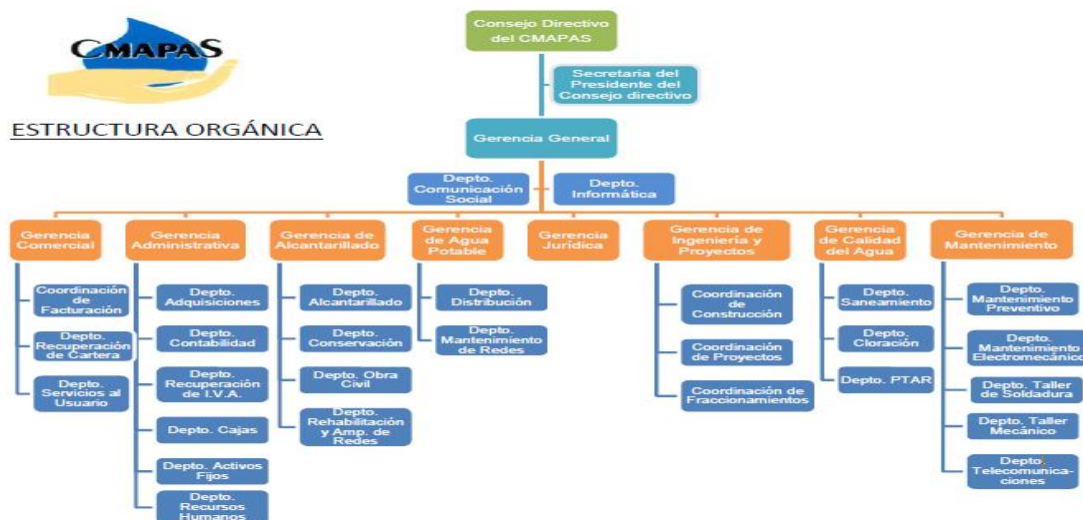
CMAPAS

ESTRUCTURA ORGÁNICA

Consejo Directivo del CMAPAS

Secretaria del Presidente del Consejo directivo

Gerencia General

Depto. Comunicación Social

Depto. Informática

Gerencia Comercial

Coordinación de Facturación

Depto. Recuperación de Cartera

Depto. Servicios al Usuario

Gerencia Administrativa

Depto. Adquisiciones

Depto. Contabilidad

Depto. Recuperación de I.V.A.

Depto. Cajas

Depto. Activos Fijos

Depto. Recursos Humanos

Gerencia de Alcantarillado

Depto. Alcantarillado

Depto. Conservación

Depto. Obra Civil

Depto. Rehabilitación y Amp. de Redes

Gerencia de Agua Potable

Depto. Distribución

Depto. Mantenimiento de Redes

Gerencia Jurídica

Gerencia de Ingeniería y Proyectos

Coordinación de Construcción

Coordinación de Proyectos

Coordinación de Fraccionamientos

Gerencia de Calidad del Agua

Depto. Saneamiento

Depto. Cloración

Depto. PTAR

Gerencia de Mantenimiento

Depto. Mantenimiento Preventivo

Depto. Mantenimiento Electromecánico

Depto. Taller de Soldadura

Depto. Taller Mecánico

Depto. Telecomunicaciones